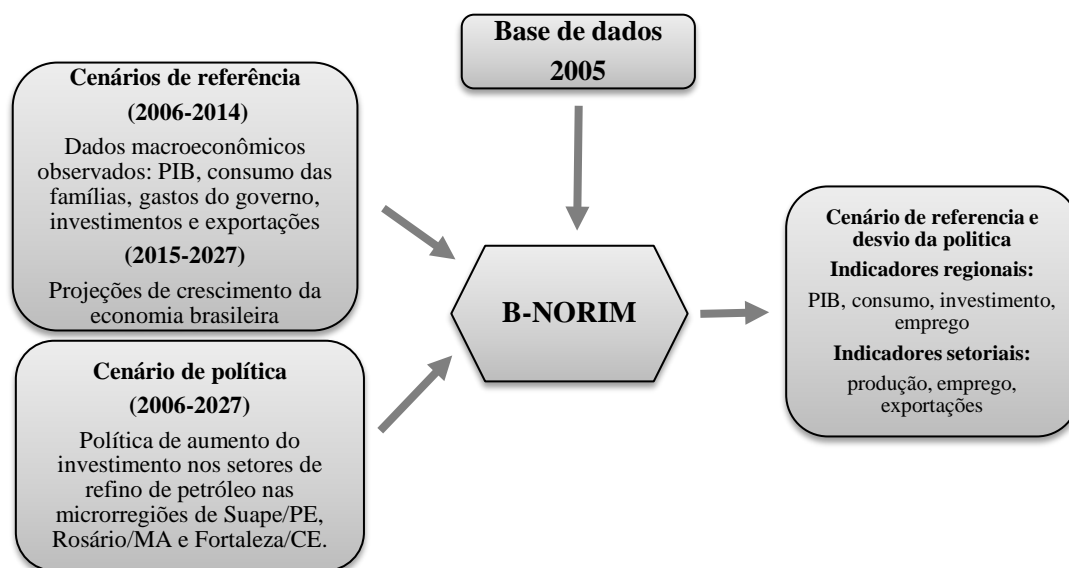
Base de dados
2005

Cenários de referência
(2006-2014)
Dados macroeconômicos observados: PIB, consumo das famílias, gastos do governo, investimentos e exportações
(2015-2027)
Projeções de crescimento da economia brasileira

Cenário de política
(2006-2027)
Política de aumento do investimento nos setores de refino de petróleo nas microrregiões de Suape/PE, Rosário/MA e Fortaleza/CE.

B-NORIM

Cenário de referencia e desvio da politica
Indicadores regionais:
PIB, consumo, investimento, emprego
Indicadores setoriais:
produção, emprego, exportações